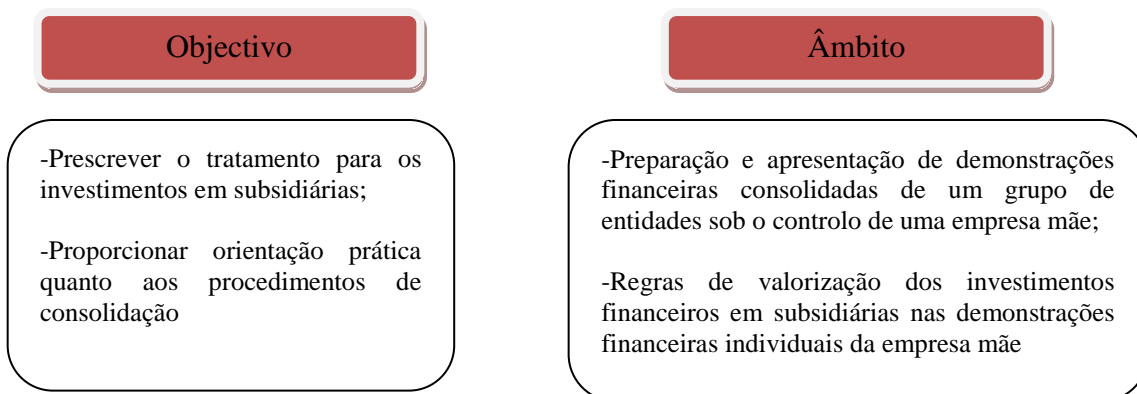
Objectivo

-Prescrever o tratamento para os investimentos em subsidiárias;

-Proporcionar orientação prática quanto aos procedimentos de consolidação

Âmbito

-Preparação e apresentação de demonstrações financeiras consolidadas de um grupo de entidades sob o controlo de uma empresa mãe;

-Regras de valorização dos investimentos financeiros em subsidiárias nas demonstrações financeiras individuais da empresa mãe